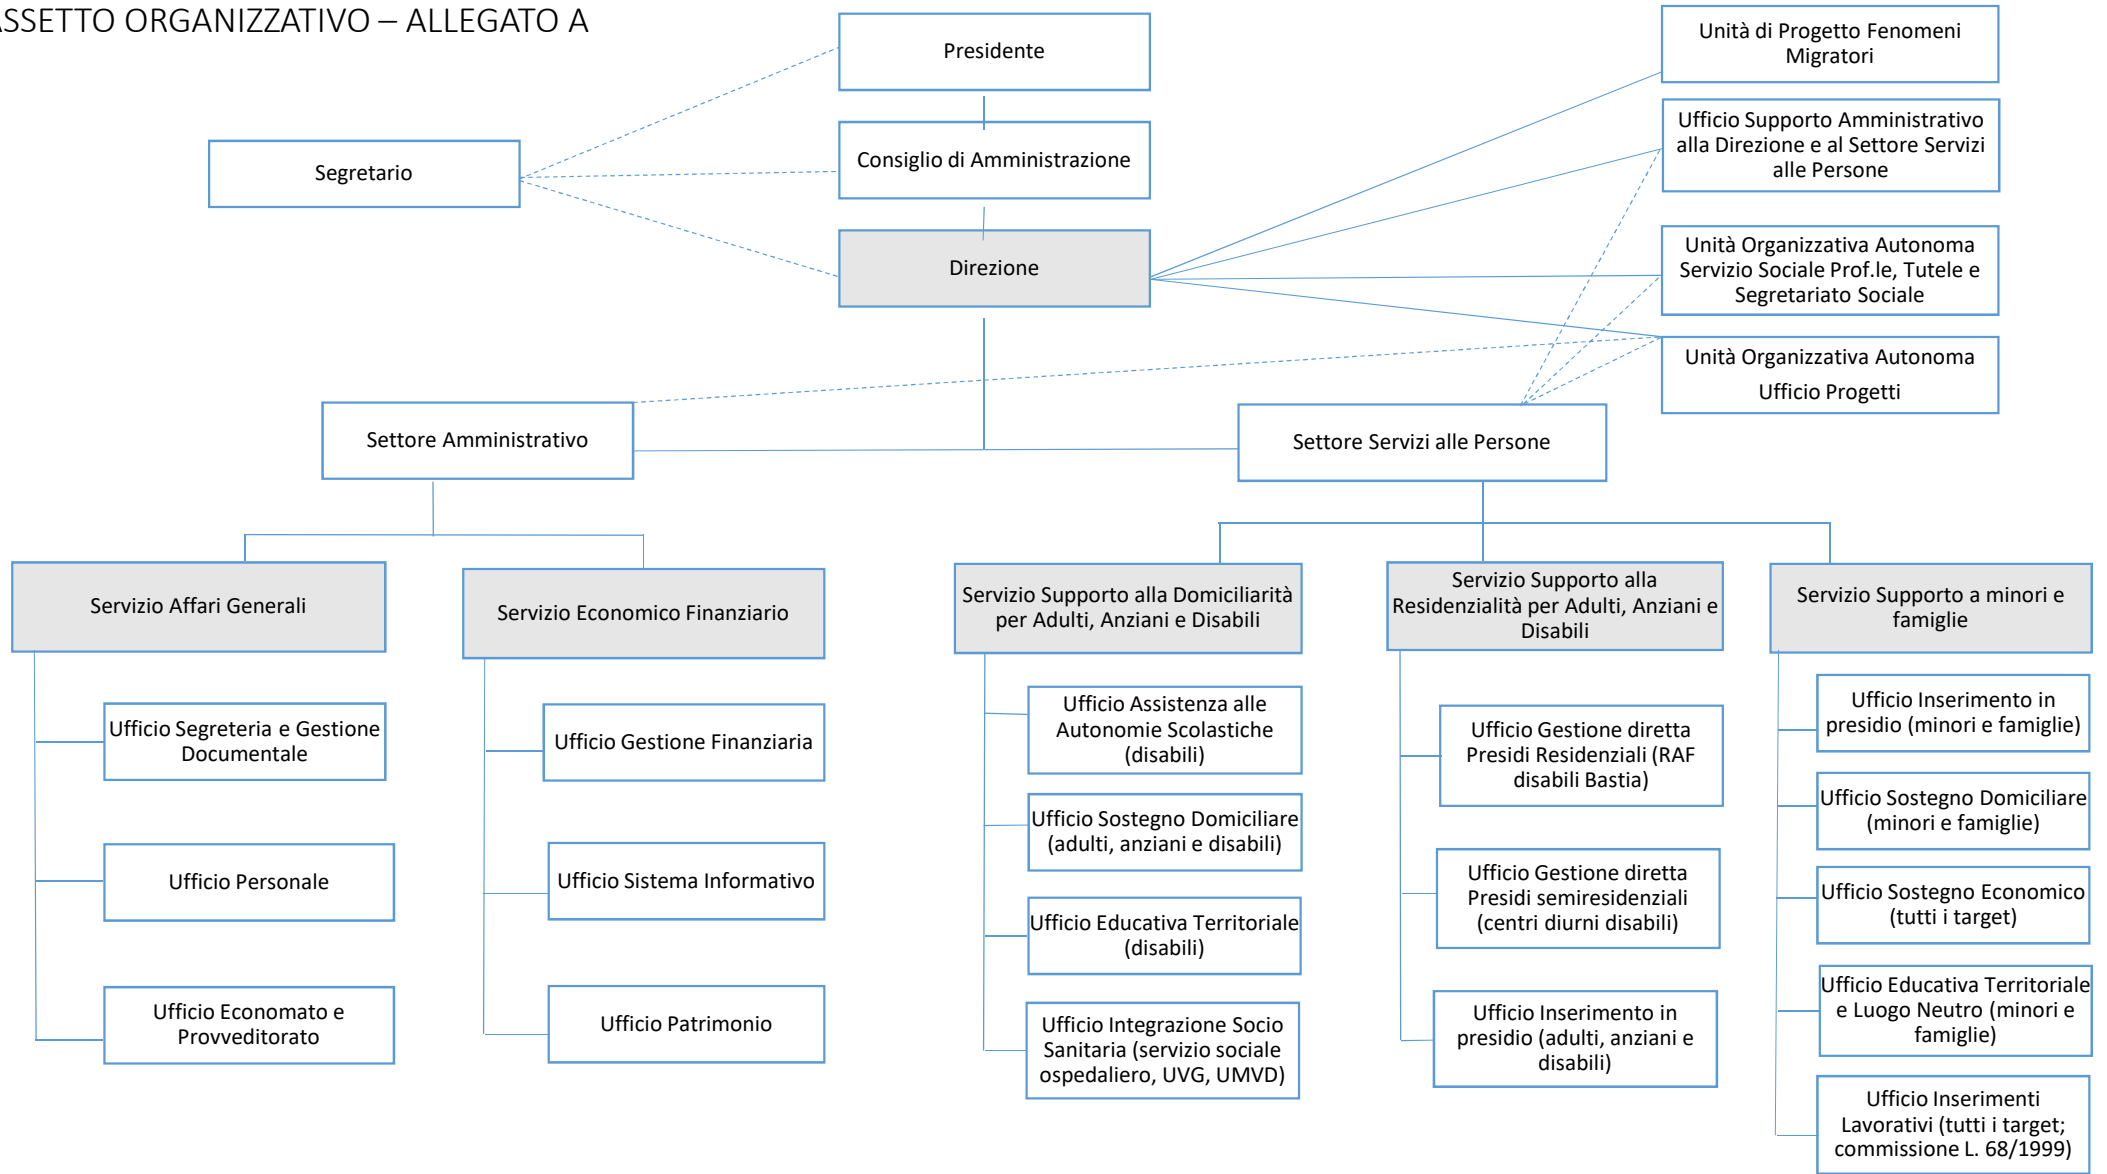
SSETTO ORGANIZZATIVO – ALLEGATO A

Presidente

Consiglio di Amministrazione

Direzione

Segretario

Unità di Progetto Fenomeni Migratori

Ufficio Supporto Amministrativo alla Direzione e al Settore Servizi alle Persone

Unità Organizzativa Autonoma Servizio Sociale Prof.le, Tutele e Segretariato Sociale

Unità Organizzativa Autonoma Ufficio Progetti

Settore Amministrativo

Settore Servizi alle Persone

Servizio Affari Generali

Ufficio Segreteria e Gestione Documentale

Ufficio Personale

Ufficio Economato e Provveditorato

Servizio Economico Finanziario

Ufficio Gestione Finanziaria

Ufficio Sistema Informativo

Ufficio Patrimonio

Servizio Supporto alla Domiciliarità per Adulti, Anziani e Disabili

Ufficio Assistenza alle Autonomie Scolastiche (disabili)

Ufficio Sostegno Domiciliare (adulti, anziani e disabili)

Ufficio Educativa Territoriale (disabili)

Ufficio Integrazione Socio Sanitaria (servizio sociale ospedaliero, UVG, UMVD)

Servizio Supporto alla Residenzialità per Adulti, Anziani e Disabili

Ufficio Gestione diretta Presidi Residenziali (RAF disabili Bastia)

Ufficio Gestione diretta Presidi semiresidenziali (centri diurni disabili)

Ufficio Inserimento in presidio (adulti, anziani e disabili)

Servizio Supporto a minori e famiglie

Ufficio Inserimento in presidio (minori e famiglie)

Ufficio Sostegno Domiciliare (minori e famiglie)

Ufficio Sostegno Economico (tutti i target)

Ufficio Educativa Territoriale e Luogo Neutro (minori e famiglie)

Ufficio Inserimenti Lavorativi (tutti i target; commissione L. 68/1999)